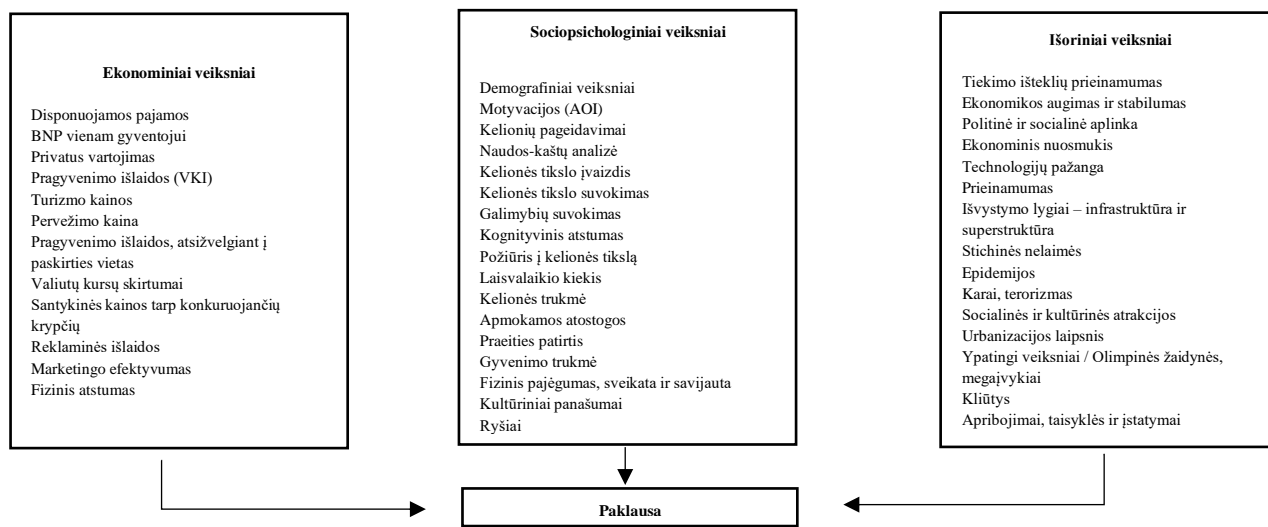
Ekonominiai veiksniai

Disponuojamos pajamos
BNP vienam gyventojui
Privatus vartojimas
Pragyvenimo išlaidos (VKI)
Turizmo kainos
Pervežimo kaina
Pragyvenimo išlaidos, atsižvelgiant į paskirties vietas
Valiutų kursų skirtumai
Santykinės kainos tarp konkuruojančių krypčių
Reklaminės išlaidos
Marketingo efektyvumas
Fizinis atstumas

Sociopsichologiniai veiksniai

Demografiniai veiksniai
Motyvacijos (AOI)
Kelionių pageidavimai
Naudos-kaštų analizė
Kelionės tikslo įvaizdis
Kelionės tikslo suvokimas
Galimybių suvokimas
Kognityvinis atstumas
Požiūris į kelionės tikslą
Laisvalaikio kiekis
Kelionės trukmė
Apmokamos atostogos
Praeities patirtis
Gyvenimo trukmė
Fizinis pajėgumas, sveikata ir savijauta
Kultūriniai panašumai
Ryšiai

Išoriniai veiksniai

Tiekimo išteklių prieinamumas
Ekonomikos augimas ir stabilumas
Politinė ir socialinė aplinka
Ekonominis nuosmukis
Technologijų pažanga
Prieinamumas
Išvystymo lygiai – infrastruktūra ir superstruktūra
Stichinės nelaimės
Epidemijos
Karai, terorizmas
Socialinės ir kultūrinės atrakcijos
Urbanizacijos laipsnis
Ypatingi veiksniai / Olimpinės žaidynės, megaįvykiai
Kliūtys
Apribojimai, taisyklės ir įstatymai

Paklausa